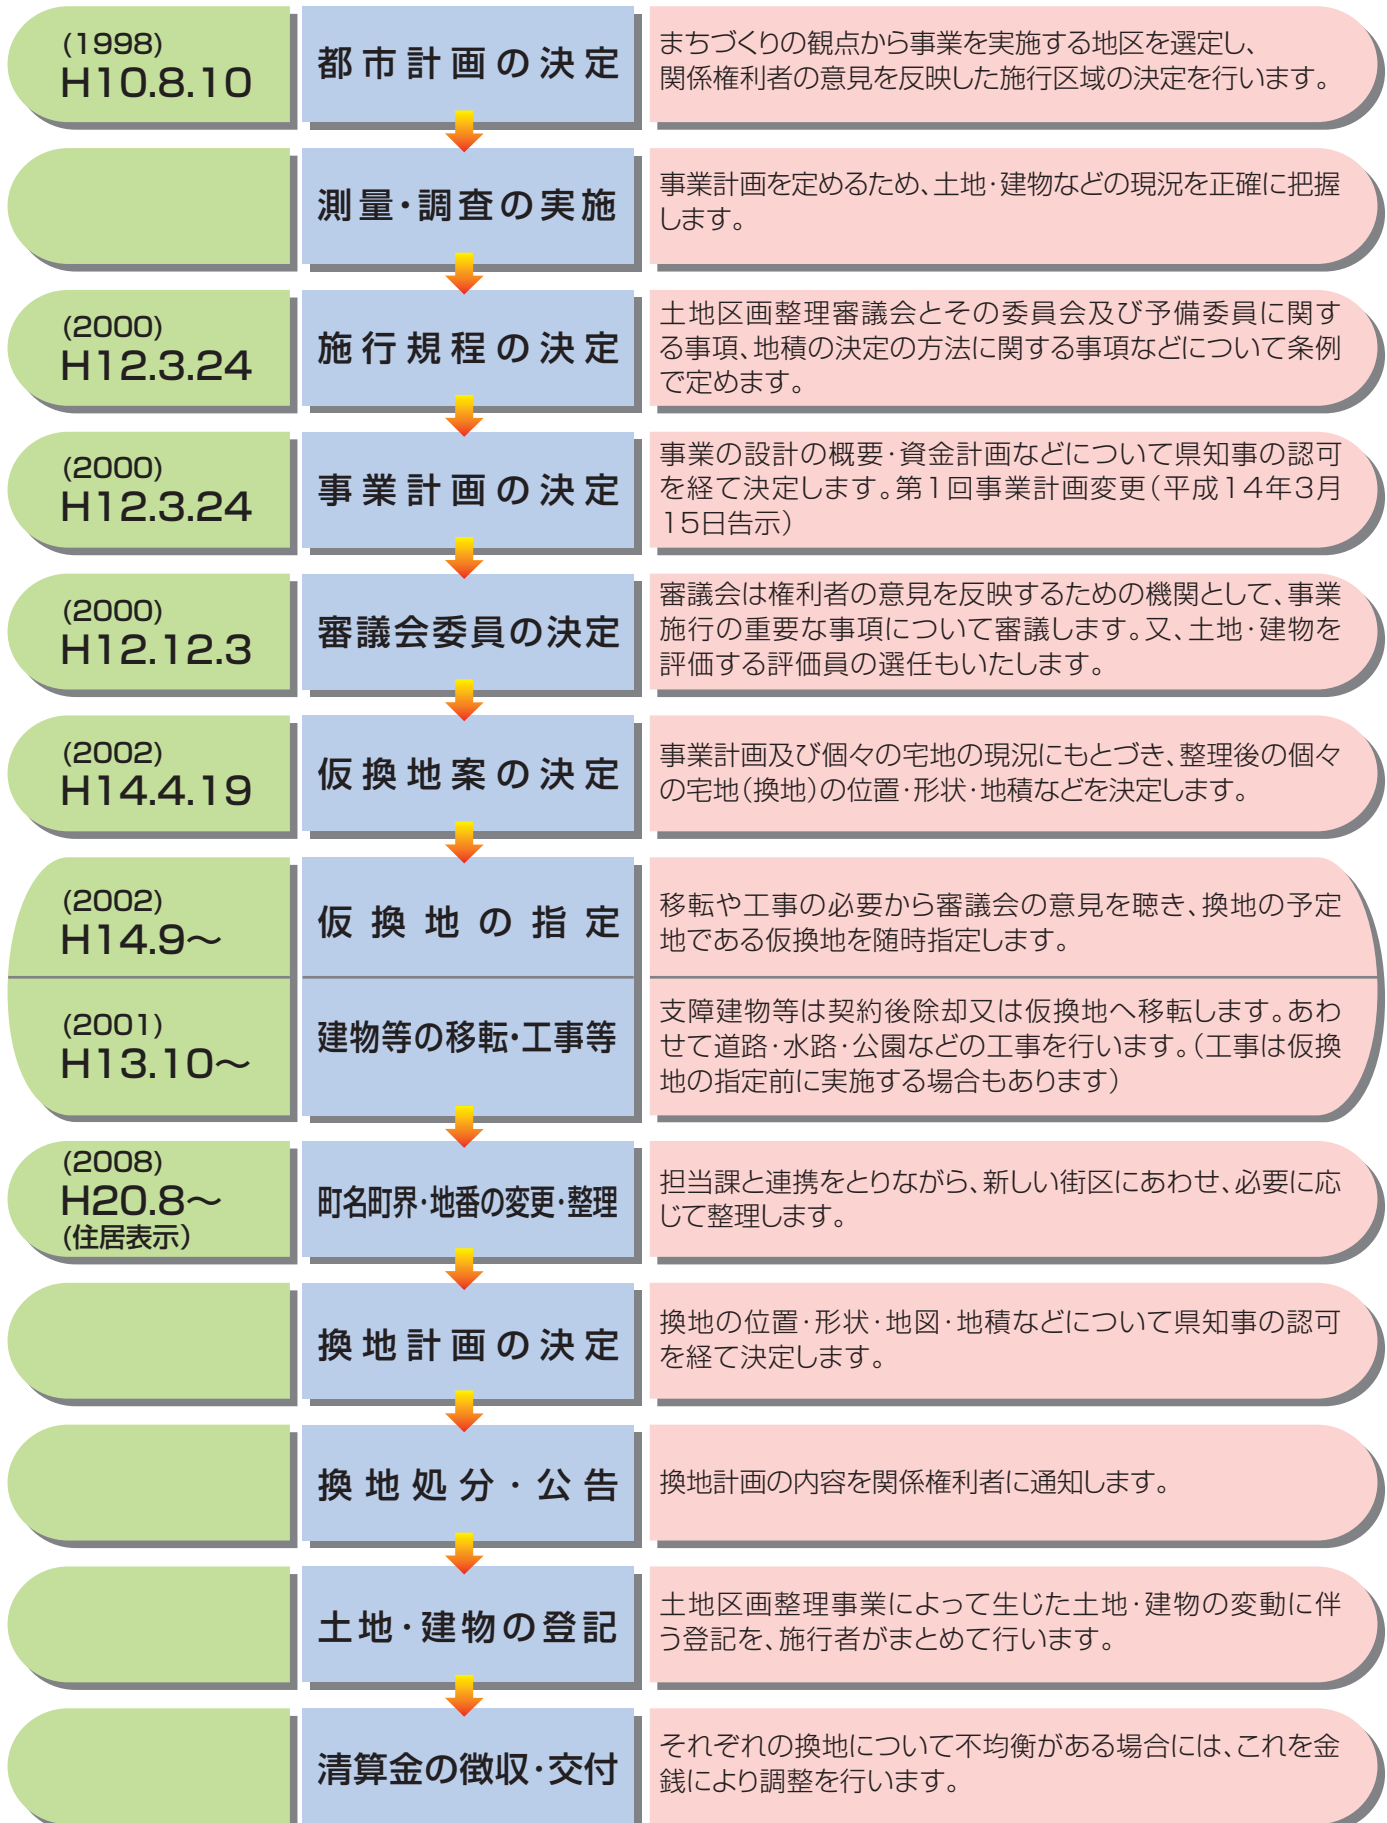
(1998)
H10.8.10

都市計画の決定

まちづくりの観点から事業を実施する地区を選定し、関係権利者の意見を反映した施行区域の決定を行います。

測量・調査の実施

事業計画を定めるため、土地・建物などの現況を正確に把握します。

(2000)
H12.3.24

施行規程の決定

土地区画整理審議会とその委員会及び予備委員に関する事項、地積の決定の方法に関する事項などについて条例で定めます。

(2000)
H12.3.24

事業計画の決定

事業の設計の概要・資金計画などについて県知事の認可を経て決定します。第1回事業計画変更(平成14年3月15日告示)

(2000)
H12.12.3

審議会委員の決定

審議会は権利者の意見を反映するための機関として、事業施行の重要な事項について審議します。又、土地・建物を評価する評価員の選任もいたします。

(2002)
H14.4.19

仮換地案の決定

事業計画及び個々の宅地の現況にもとづき、整理後の個々の宅地(換地)の位置・形状・地積などを決定します。

(2002)
H14.9〜

仮換地の指定

移転や工事の必要から審議会の意見を聴き、換地の予定地である仮換地を随時指定します。

(2001)
H13.10〜

建物等の移転・工事等

支障建物等は契約後除却又は仮換地へ移転します。あわせて道路・水路・公園などの工事を行います。(工事は仮換地の指定前に実施する場合もあります)

(2008)
H20.8〜
(住居表示)

町名町界・地番の変更・整理

担当課と連携をとりながら、新しい街区にあわせ、必要に応じて整理します。

換地計画の決定

換地の位置・形状・地図・地積などについて県知事の認可を経て決定します。

換地処分・公告

換地計画の内容を関係権利者に通知します。

土地・建物の登記

土地区画整理事業によって生じた土地・建物の変動に伴う登記を、施行者がまとめて行います。

清算金の徴収・交付

それぞれの換地について不均衡がある場合には、これを金銭により調整を行います。